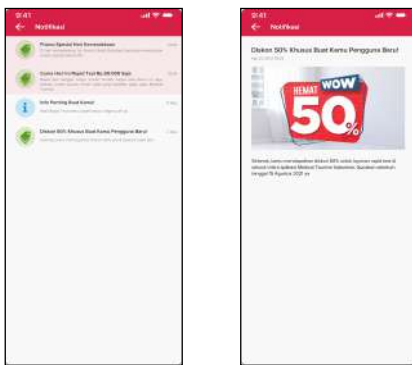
9:41

Notifikasi

Proses Upload Kamu Berhasil

Cuma Hari Ini Dapat Saldo Rp.100.000 Gratis

Info Penting Buat Kamu!

Diskon 50% Khusus Buat Kamu Pengguna Baru!

9:41

Notifikasi

Diskon 50% Khusus Buat Kamu Pengguna Baru!

HEMAT WOW 50%

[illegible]